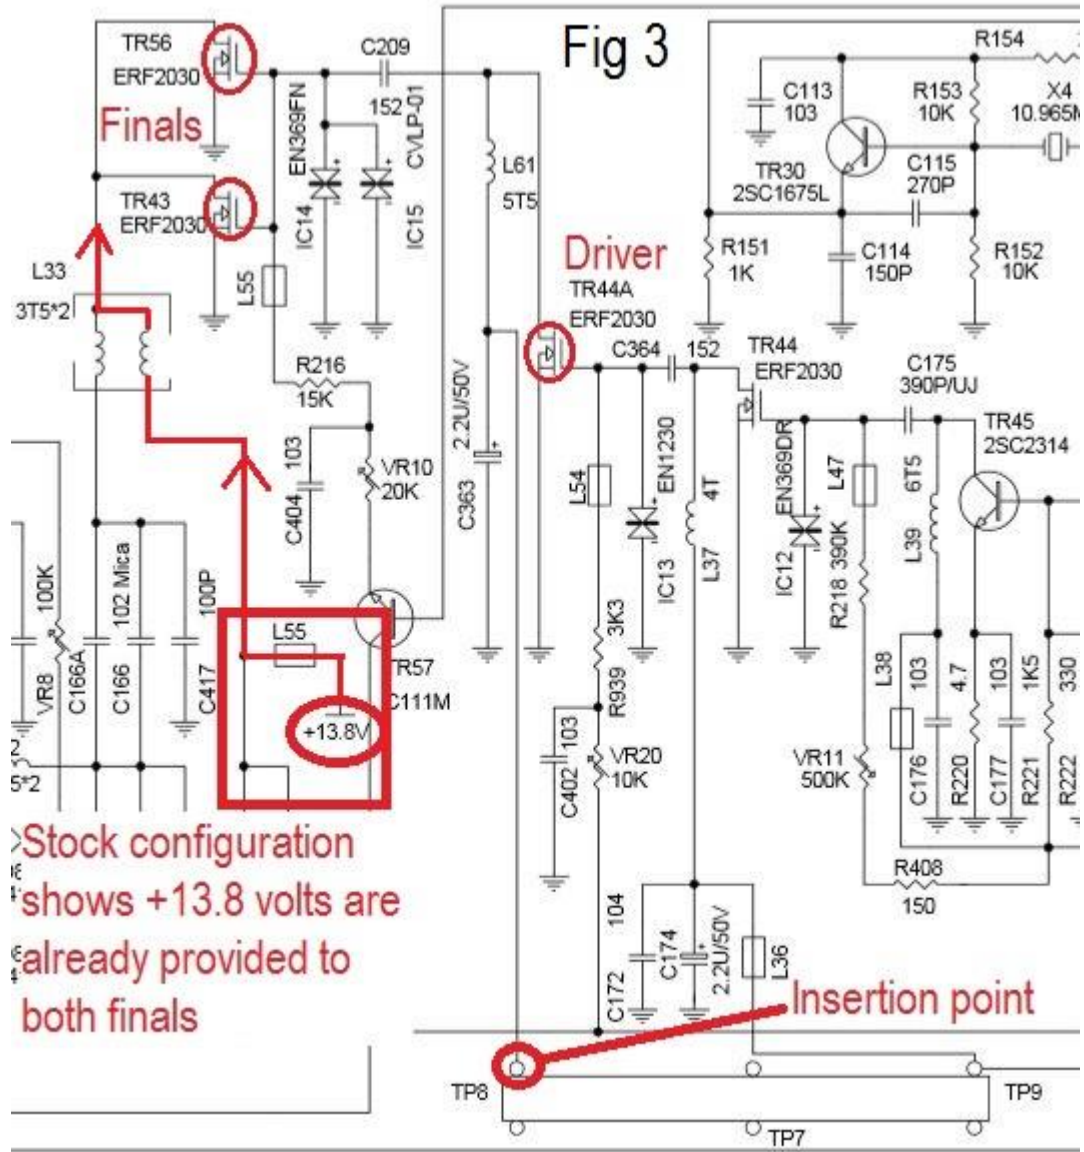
Fig 3

TR56
ERF2030
Finals
TR43
ERF2030
L33
3T5*2
C209
152
CVLP-01
EN369FN
IC14
IC15
L61
5T5
L55
R216
15K
103
C404
VR10
20K
2.2U/50V
C363
Driver
TR44A
ERF2030
C364
152
TR44
ERF2030
R154
C113
103
R153
10K
X4
10.965M
TR30
2SC1675L
C115
270P
R151
1K
C114
150P
R152
10K
C175
390P/UJ
TR45
2SC2314
L54
EN1230
IC13
4T
L37
EN369DR
IC12
L47
R218 390K
6T5
L39
3K3
R939
L38
103
4.7
103
1K5
330
C176
R220
C177
R221
R222
VR11
500K
R408
150
C402
103
VR20
10K
104
C172
C174
2.2U/50V
L36
100K
VR8
C166A
102 Mica
C166
100P
C417
L55
+13.8V
TR57
C111M
5*2
Stock configuration shows +13.8 volts are already provided to both finals
Insertion point
TP8
TP9
TP7